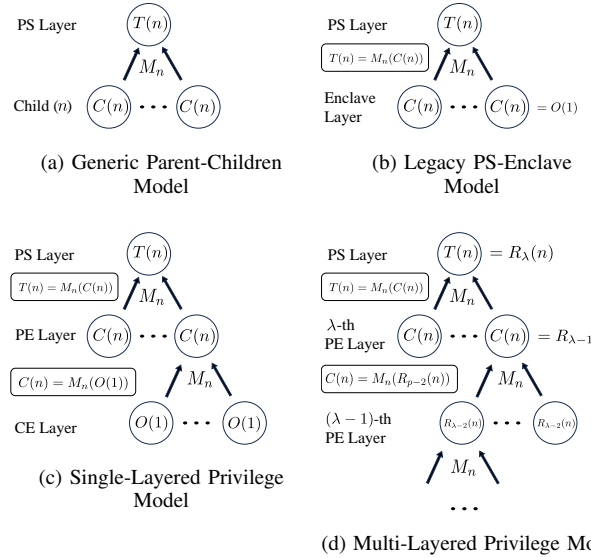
PS Layer $T(n)$ $M_n$ Child $(n)$ $C(n)$ $\cdots$ $C(n)$

(a) Generic Parent-Children Model

PS Layer $T(n)$ $T(n) = M_n(C(n))$ $M_n$ Enclave Layer $C(n)$ $\cdots$ $C(n)$ $= O(1)$

(b) Legacy PS-Enclave Model

PS Layer $T(n)$ $T(n) = M_n(C(n))$ $M_n$ PE Layer $C(n)$ $\cdots$ $C(n)$ $C(n) = M_n(O(1))$ $M_n$ CE Layer $O(1)$ $\cdots$ $O(1)$

(c) Single-Layered Privilege Model

PS Layer $T(n)$ $= R_\lambda(n)$ $T(n) = M_n(C(n))$ $M_n$ $\lambda$-th PE Layer $C(n)$ $\cdots$ $C(n)$ $= R_{\lambda-1}$ $C(n) = M_n(R_{p-2}(n))$ $M_n$ $(\lambda-1)$-th PE Layer $R_{\lambda-2}(n)$ $\cdots$ $R_{\lambda-2}(n)$ $M_n$ $\cdots$

(d) Multi-Layered Privilege Mo